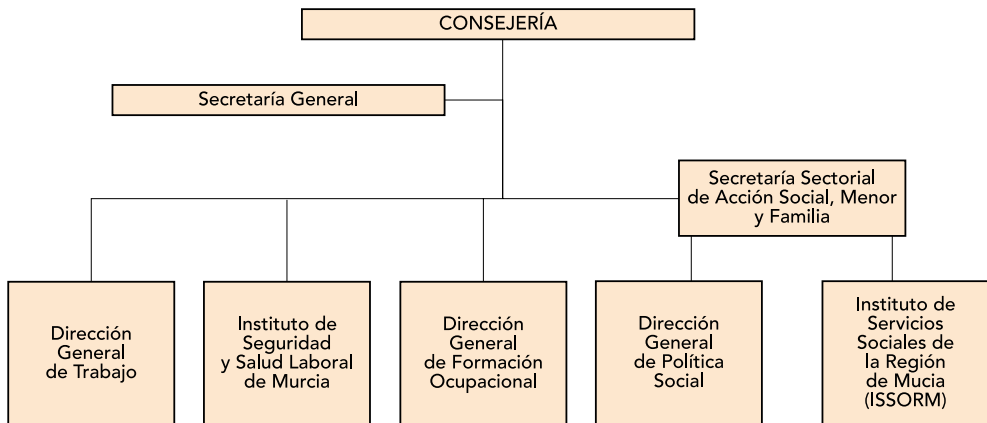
CONSEJERÍA

Secretaría General

Secretaría Sectorial de Acción Social, Menor y Familia

Dirección General de Trabajo

Instituto de Seguridad y Salud Laboral de Murcia

Dirección General de Formación Ocupacional

Dirección General de Política Social

Instituto de Servicios Sociales de la Región de Mucia (ISSORM)